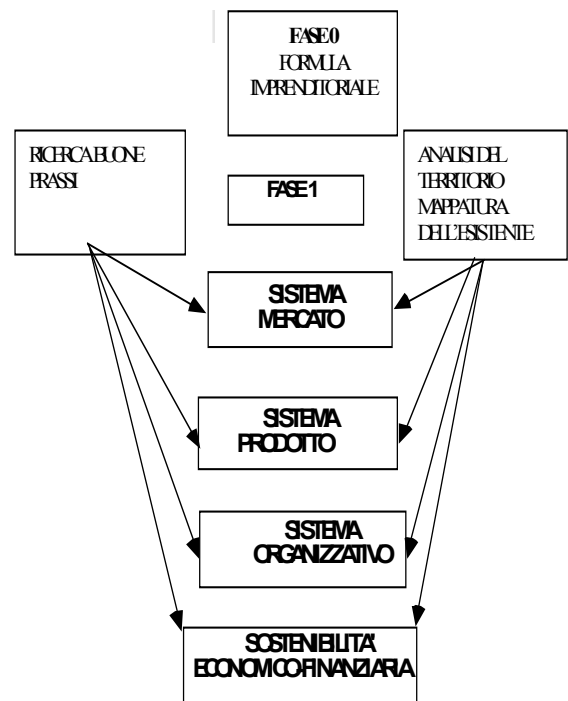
FASE 0
FORMULA IMPRENDITORIALE

RICERCA BUONE PRASSI

FASE 1

ANALISI DEL TERRITORIO MAPPATURA DELL'ESISTENTE

SISTEMA MERCATO

SISTEMA PRODOTTO

SISTEMA ORGANIZZATIVO

SOSTENIBILITA' ECONOMICO FINANZIARIA